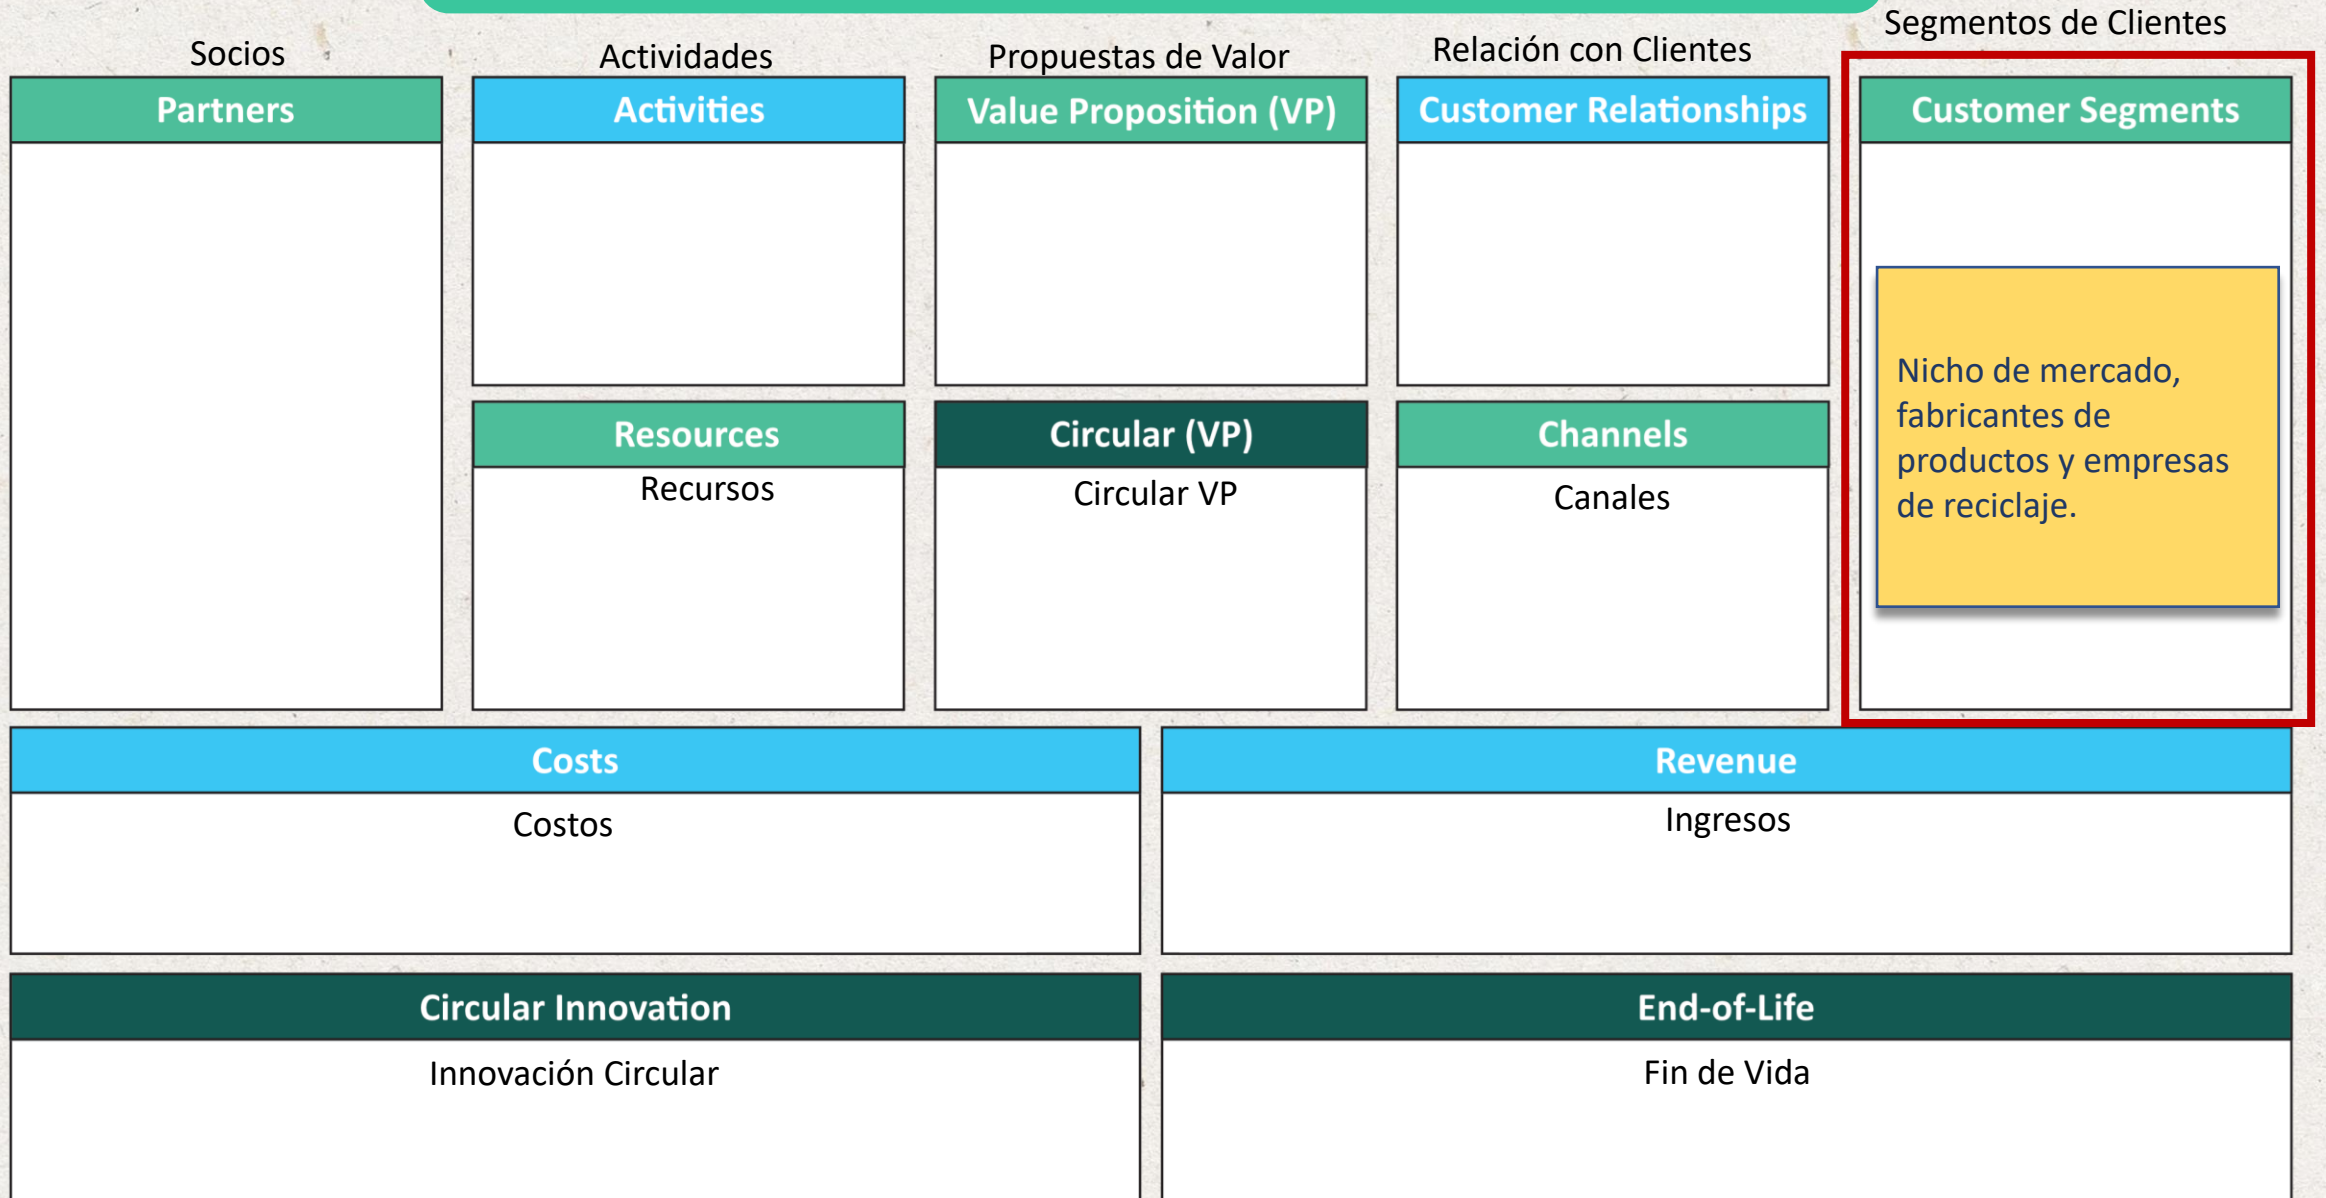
Segmentos de Clientes

Socios

Partners

Actividades

Activities

Propuestas de Valor

Value Proposition (VP)

Relación con Clientes

Customer Relationships

Customer Segments

Nicho de mercado, fabricantes de productos y empresas de reciclaje.

Resources

Recursos

Circular (VP)

Circular VP

Channels

Canales

Costs

Costos

Revenue

Ingresos

Circular Innovation

Innovación Circular

End-of-Life

Fin de Vida